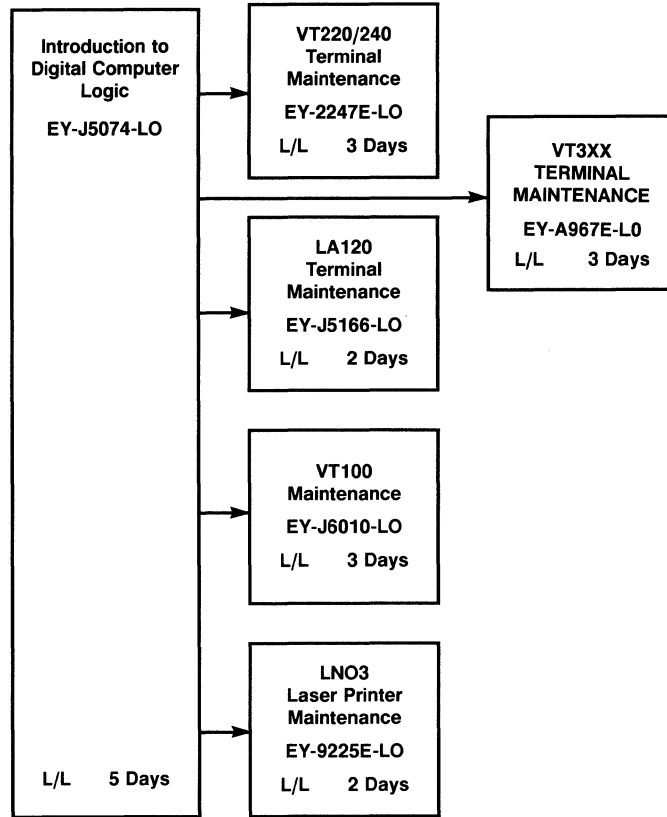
Introduction to Digital Computer Logic

EY-J5074-LO

L/L 5 Days

VT220/240 Terminal Maintenance

EY-2247E-LO

L/L 3 Days

VT3XX TERMINAL MAINTENANCE

EY-A967E-L0

L/L 3 Days

LA120 Terminal Maintenance

EY-J5166-LO

L/L 2 Days

VT100 Maintenance

EY-J6010-LO

L/L 3 Days

LNO3 Laser Printer Maintenance

EY-9225E-LO

L/L 2 Days